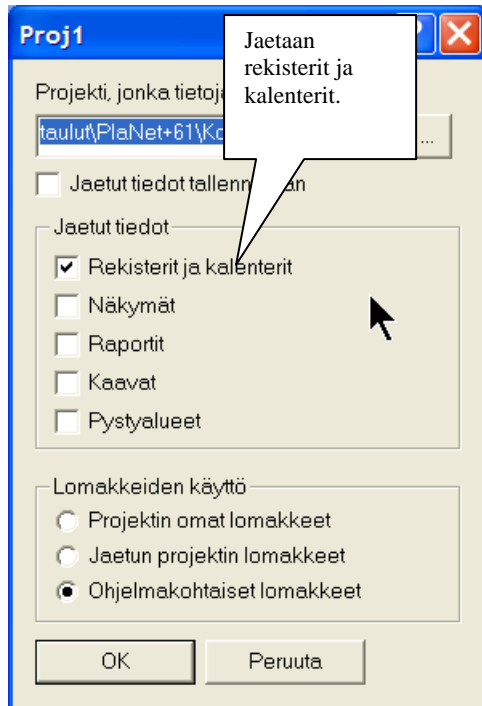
Proj1

Jaetaan rekisterit ja kalenterit.

Projekti, jonka tietoja

taulut\PlaNet+61\Ko

...

Jaetut tiedot tallenn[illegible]an

Jaetut tiedot

Rekisterit ja kalenterit

Näkymät

Raportit

Kaavat

Pystyalueet

Lomakkeiden käyttö

Projektin omat lomakkeet

Jaetun projektin lomakkeet

Ohjelmakohtaiset lomakkeet

OK

Peruuta